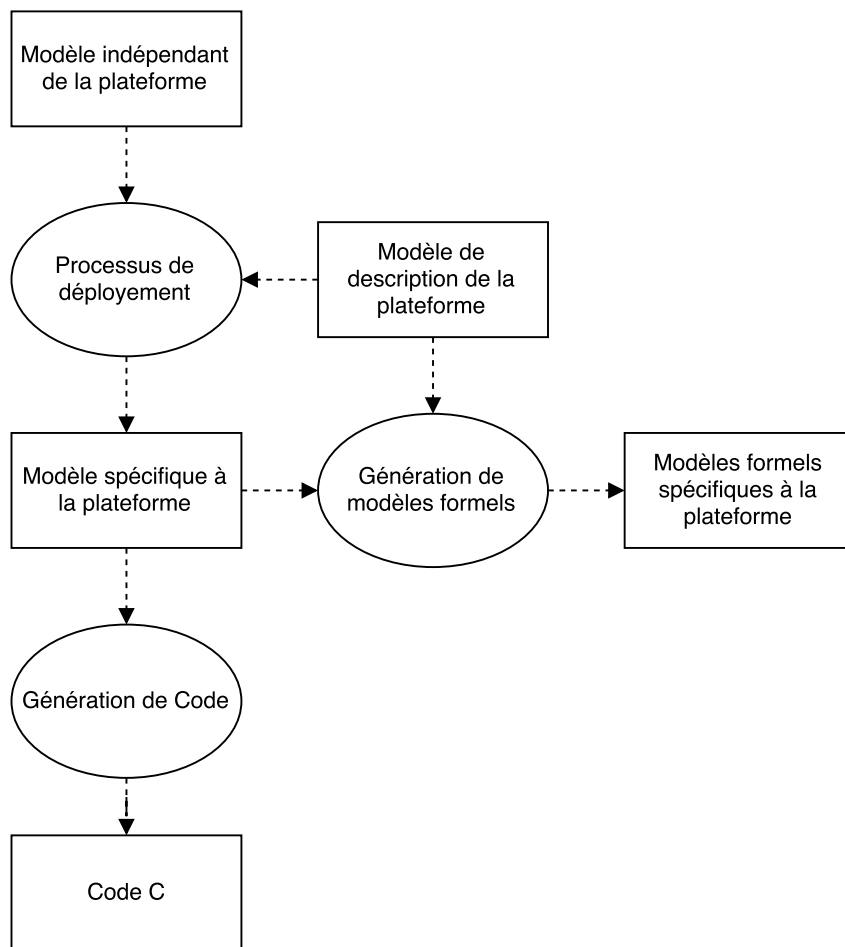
Modèle indépendant de la plateforme

Processus de déploiement

Modèle de description de la plateforme

Modèle spécifique à la plateforme

Génération de modèles formels

Modèles formels spécifiques à la plateforme

Génération de Code

Code C